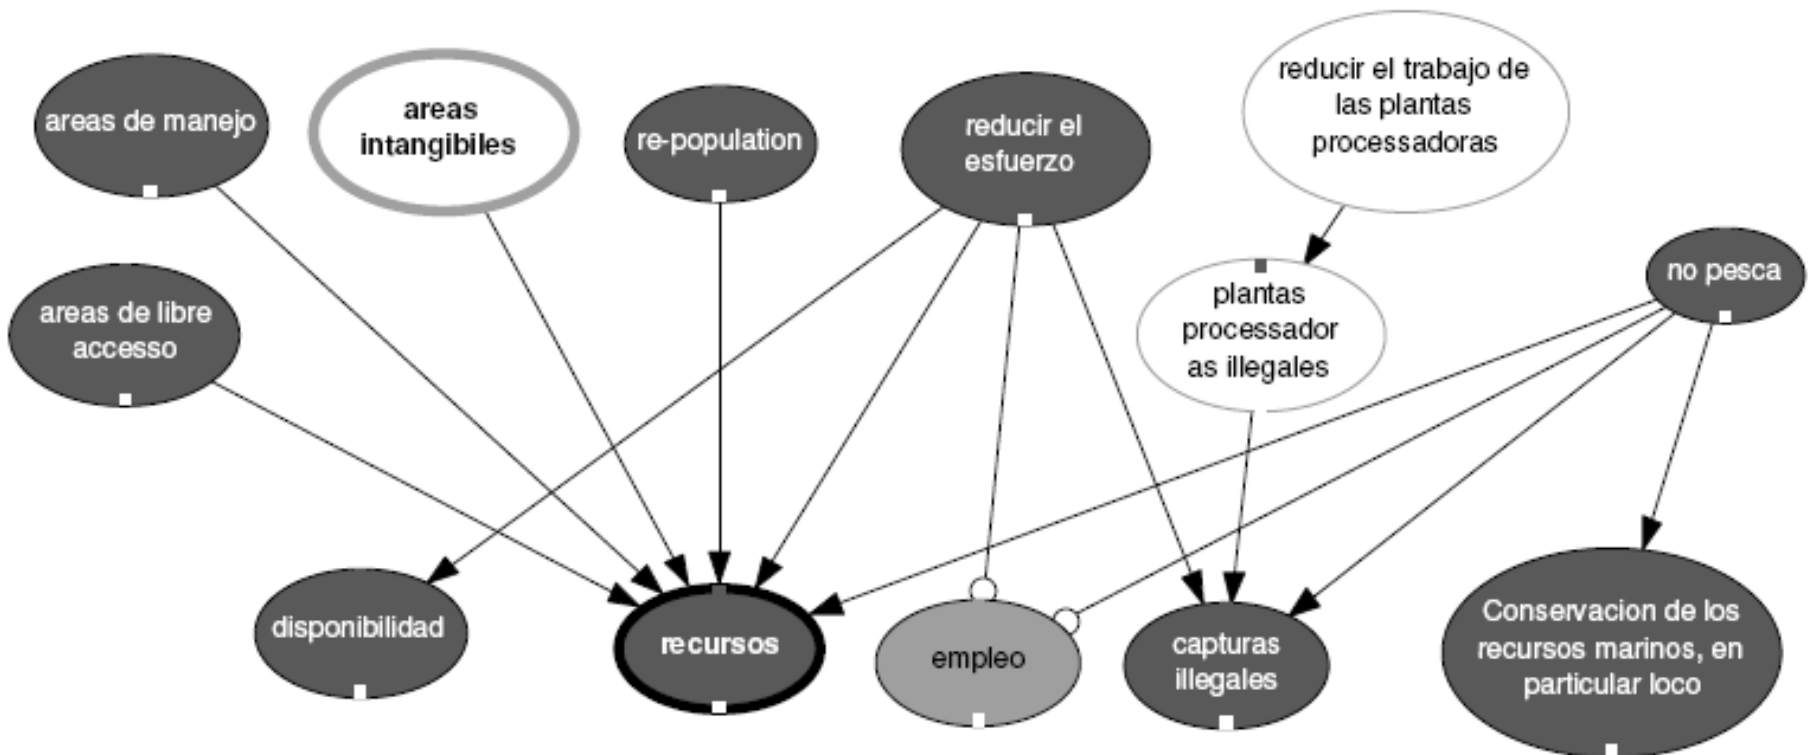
areas de manejo

areas intangibiles

re-population

reducir el esfuerzo

reducir el trabajo de las plantas processadoras

plantas processadoras illegales

no pesca

areas de libre accesso

disponibilidad

recursos

empleo

capturas illegales

Conservacion de los recursos marinos, en particular loco